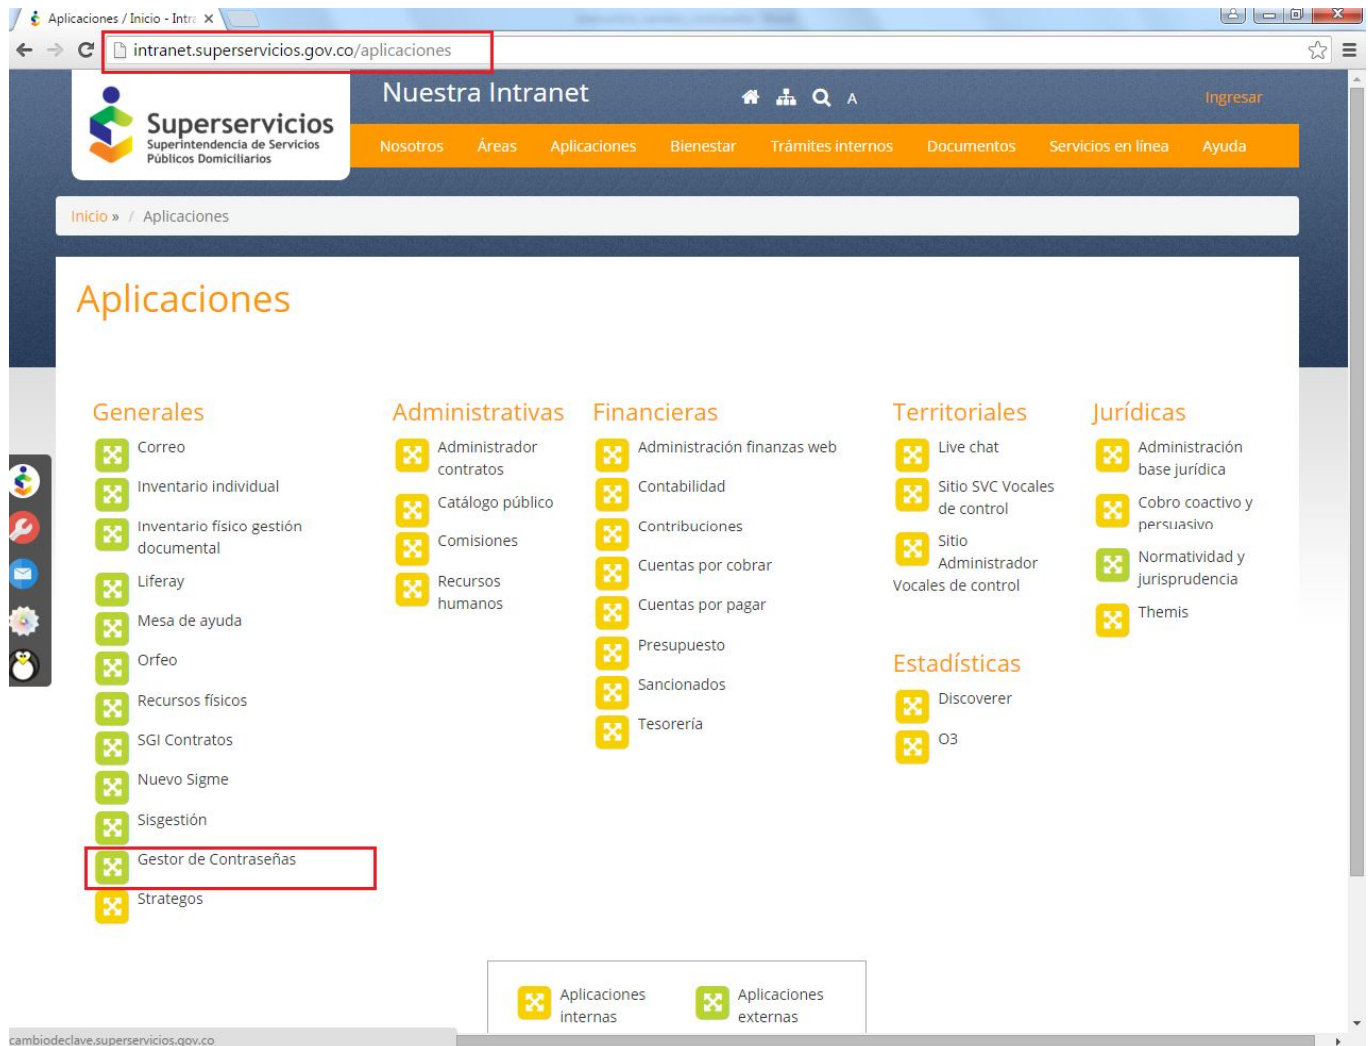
Aplicaciones / Inicio - Intr ×

intranet.superservicios.gov.co/aplicaciones

Superservicios
Superintendencia de Servicios Públicos Domiciliarios

Nuestra Intranet

A

Ingresar

Nosotros Áreas Aplicaciones Bienestar Trámites internos Documentos Servicios en línea Ayuda

Inicio » / Aplicaciones

Aplicaciones

Generales
Correo
Inventario individual
Inventario físico gestión documental
Liferay
Mesa de ayuda
Orfeo
Recursos físicos
SGI Contratos
Nuevo Sigme
Sisgestión
Gestor de Contraseñas
Strategos

Administrativas
Administrador contratos
Catálogo público
Comisiones
Recursos humanos

Financieras
Administración finanzas web
Contabilidad
Contribuciones
Cuentas por cobrar
Cuentas por pagar
Presupuesto
Sancionados
Tesorería

Territoriales
Live chat
Sitio SVC Vocales de control
Sitio Administrador Vocales de control

Estadísticas
Discoverer
O3

Jurídicas
Administración base jurídica
Cobro coactivo y persuasivo
Normatividad y jurisprudencia
Themis

Aplicaciones internas
Aplicaciones externas

cambiodeclave.superservicios.gov.co